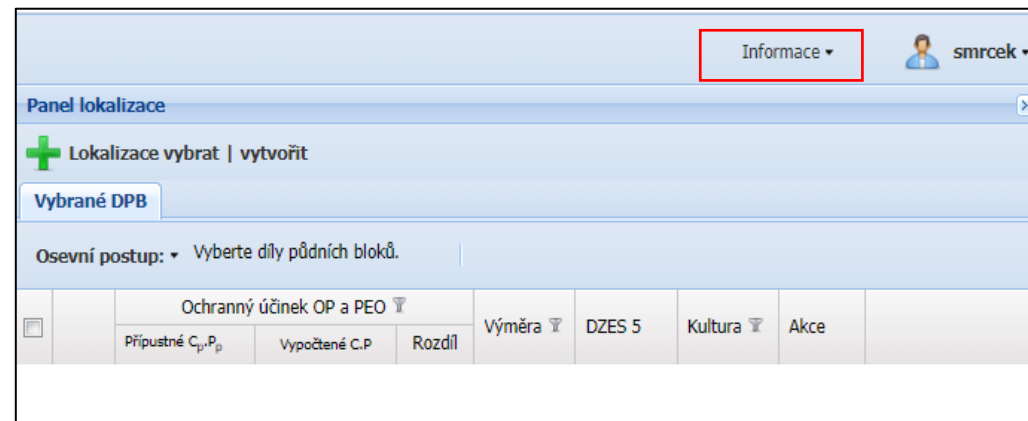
Informace ▾

smrcek ▾

Panel lokalizace

Lokalizace vybrat | vytvořit

Vybrané DPB

Osevní postup: ▾ Vyberte díly půdních bloků.

| | | Ochranný účinek OP a PEO | | | Výměra | DZES 5 | Kultura | Akce |
|---|---|---|---|---|---|---|---|---|
| | | Přípustné $C_p.P_p$ | Vypočtené C.P | Rozdíl | | | | |